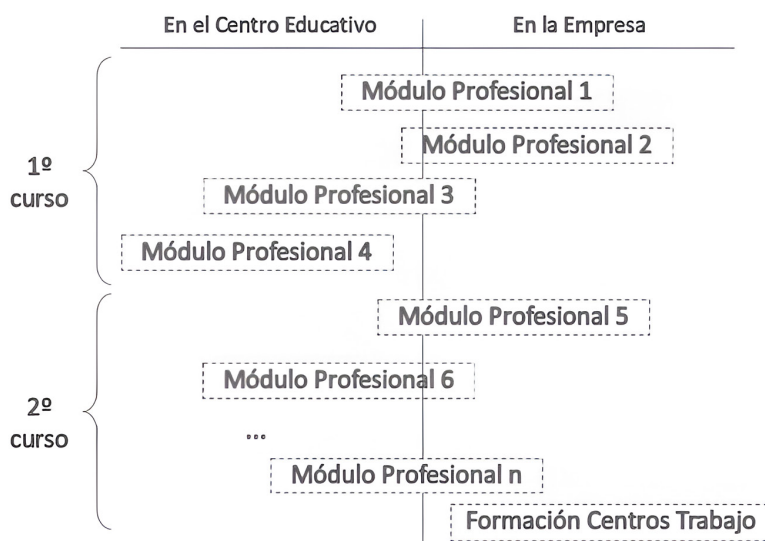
En el Centro Educativo | En la Empresa

1º curso

Módulo Profesional 1

Módulo Profesional 2

Módulo Profesional 3

Módulo Profesional 4

2º curso

Módulo Profesional 5

Módulo Profesional 6

...

Módulo Profesional n

Formación Centros Trabajo